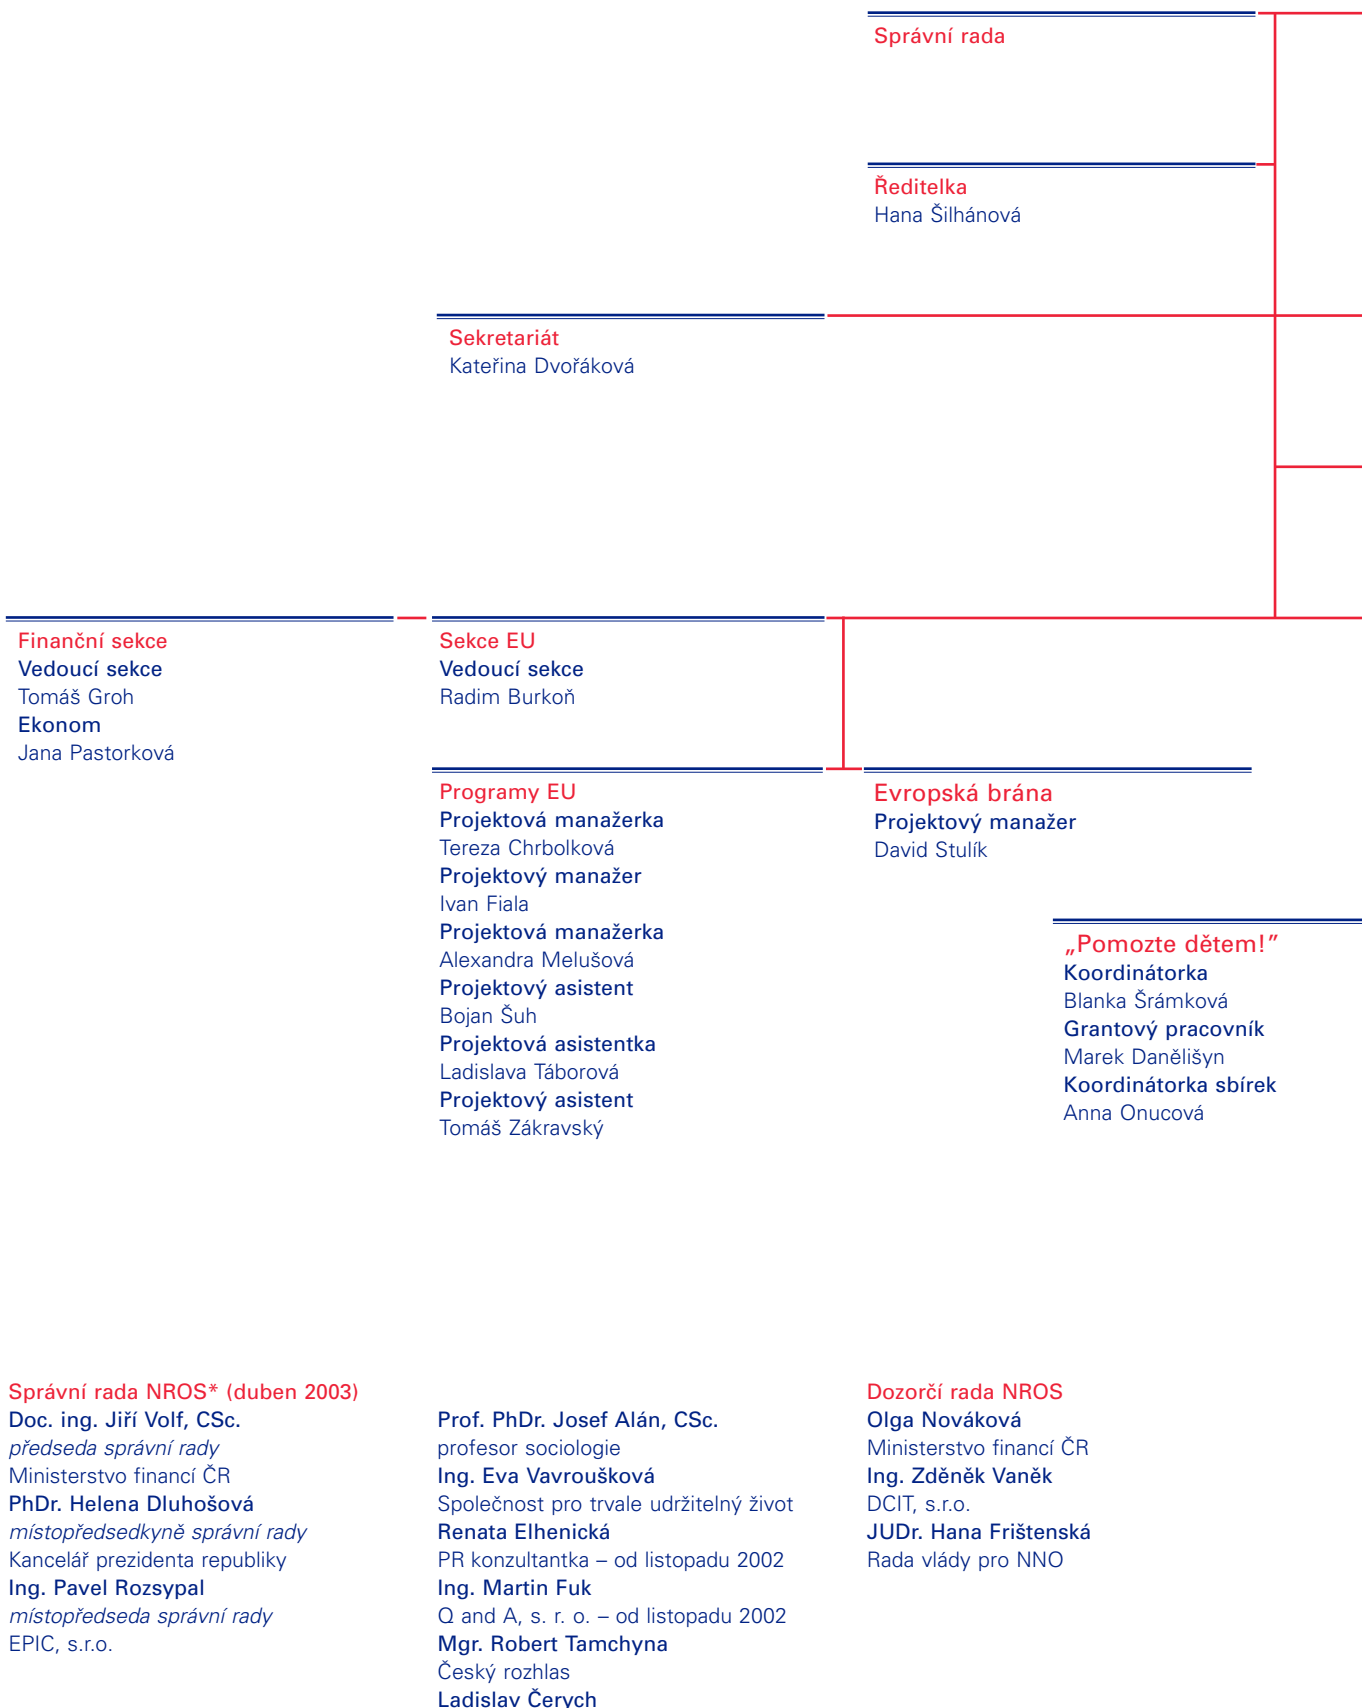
Správní rada

Ředitelka
Hana Šilhánová

Sekretariát
Kateřina Dvořáková

Finanční sekce
Vedoucí sekce
Tomáš Groh
Ekonom
Jana Pastorková

Sekce EU
Vedoucí sekce
Radim Burkoň

Programy EU
Projektová manažerka
Tereza Chrbolková
Projektový manažer
Ivan Fiala
Projektová manažerka
Alexandra Melušová
Projektový asistent
Bojan Šuh
Projektová asistentka
Ladislava Táborová
Projektový asistent
Tomáš Zákravský

Evropská brána
Projektový manažer
David Stulík

„Pomozte dětem!"
Koordinátorka
Blanka Šrámková
Grantový pracovník
Marek Danělišyn
Koordinátorka sbírek
Anna Onucová

Správní rada NROS* (duben 2003)
Doc. ing. Jiří Volf, CSc.
předseda správní rady
Ministerstvo financí ČR
PhDr. Helena Dluhošová
místopředsedkyně správní rady
Kancelář prezidenta republiky
Ing. Pavel Rozsypal
místopředseda správní rady
EPIC, s.r.o.

Prof. PhDr. Josef Alán, CSc.
profesor sociologie
Ing. Eva Vavroušková
Společnost pro trvale udržitelný život
Renata Elhenická
PR konzultantka – od listopadu 2002
Ing. Martin Fuk
Q and A, s. r. o. – od listopadu 2002
Mgr. Robert Tamchyna
Český rozhlas
Ladislav Čerych

Dozorčí rada NROS
Olga Nováková
Ministerstvo financí ČR
Ing. Zdeněk Vaněk
DCIT, s.r.o.
JUDr. Hana Frištenská
Rada vlády pro NNO